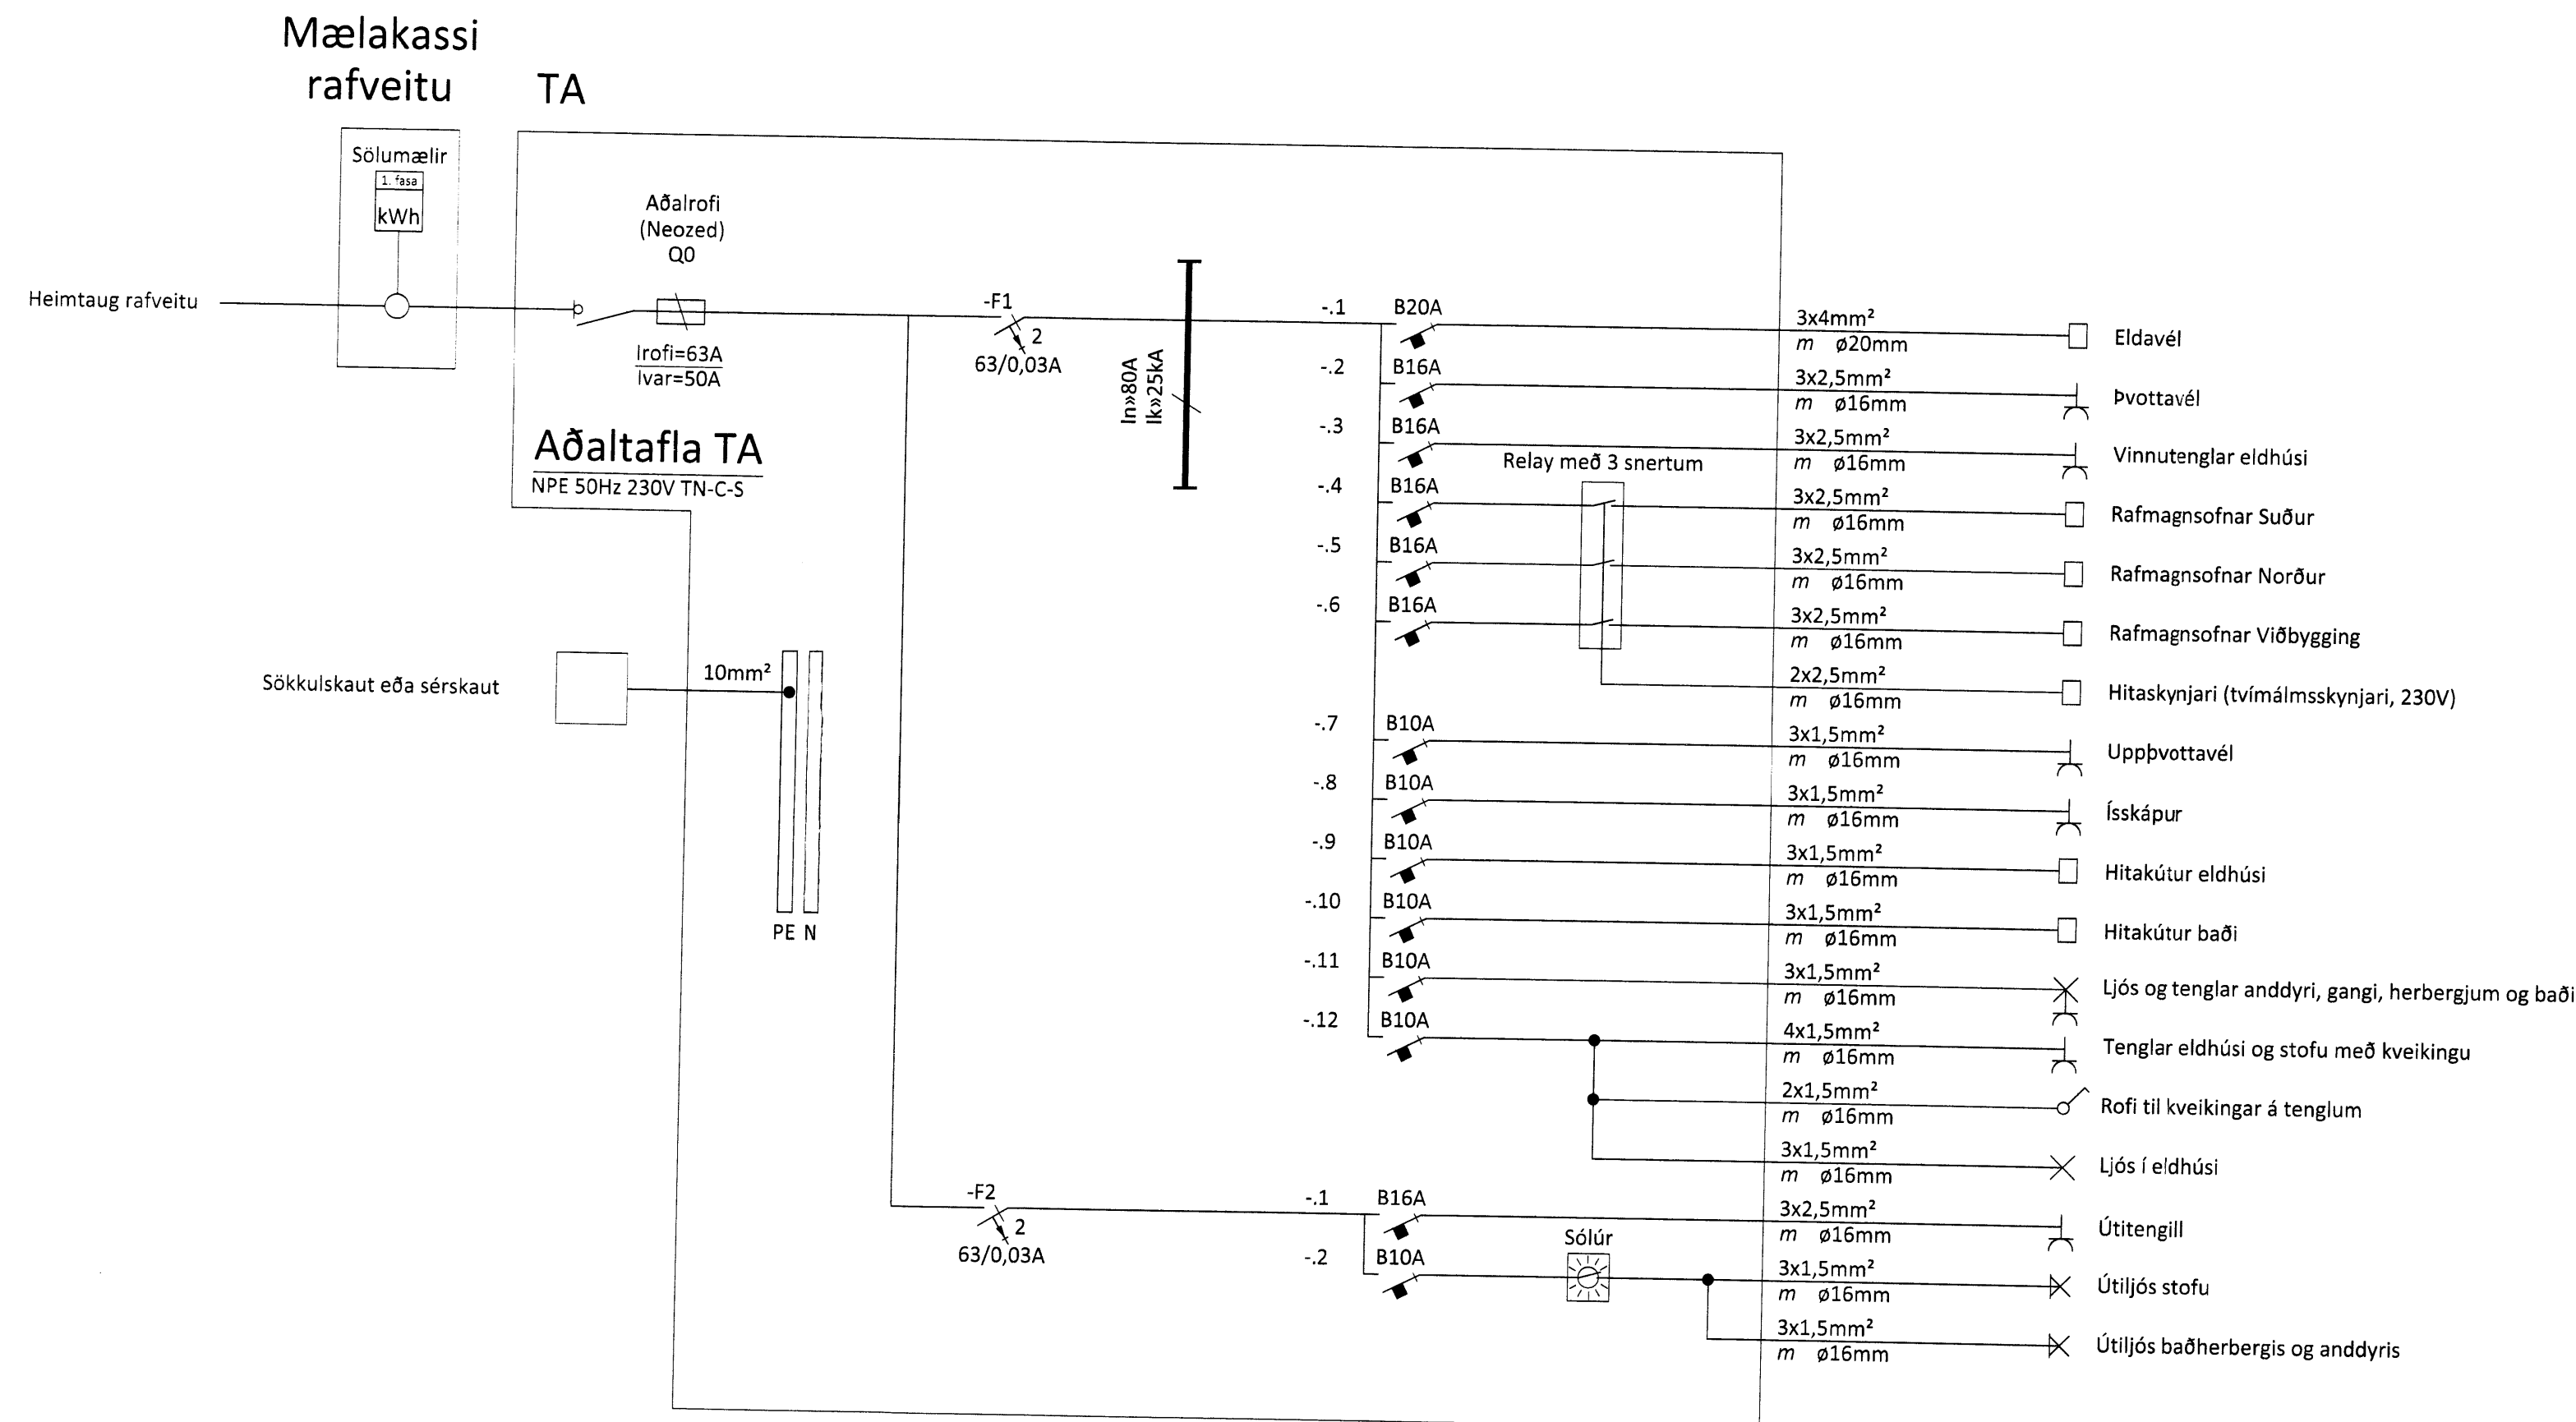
Mælakassi rafveitu

TA

Sölumælir
1. fasa
kWh

Heimtaug rafveitu

Aðalrofi
(Neozed)
Q0

Irofi=63A
Ivar=50A

Aðaltafla TA
NPE 50Hz 230V TN-C-S

-F1
2
63/0,03A

In»80A
Ik»25kA

Sökkulskaut eða sérskaut

10mm²

PE N

-.1 B20A 3x4mm² $m$ ø20mm Eldavél
-.2 B16A 3x2,5mm² $m$ ø16mm Þvottavél
-.3 B16A 3x2,5mm² $m$ ø16mm Vinnutenglar eldhúsi
Relay með 3 snertum
-.4 B16A 3x2,5mm² $m$ ø16mm Rafmagnsofnar Suður
-.5 B16A 3x2,5mm² $m$ ø16mm Rafmagnsofnar Norður
-.6 B16A 3x2,5mm² $m$ ø16mm Rafmagnsofnar Viðbygging
2x2,5mm² $m$ ø16mm Hitaskynjari (tvímálmsskynjari, 230V)
-.7 B10A 3x1,5mm² $m$ ø16mm Uppþvottavél
-.8 B10A 3x1,5mm² $m$ ø16mm Ísskápur
-.9 B10A 3x1,5mm² $m$ ø16mm Hitakútur eldhúsi
-.10 B10A 3x1,5mm² $m$ ø16mm Hitakútur baði
-.11 B10A 3x1,5mm² $m$ ø16mm Ljós og tenglar anddyri, gangi, herbergjum og baði
-.12 B10A 4x1,5mm² $m$ ø16mm Tenglar eldhúsi og stofu með kveikingu
2x1,5mm² $m$ ø16mm Rofi til kveikingar á tenglum
3x1,5mm² $m$ ø16mm Ljós í eldhúsi

-F2
2
63/0,03A

-.1 B16A 3x2,5mm² $m$ ø16mm Útitengill
-.2 B10A Sólúr 3x1,5mm² $m$ ø16mm Útiljós stofu
3x1,5mm² $m$ ø16mm Útiljós baðherbergis og anddyris